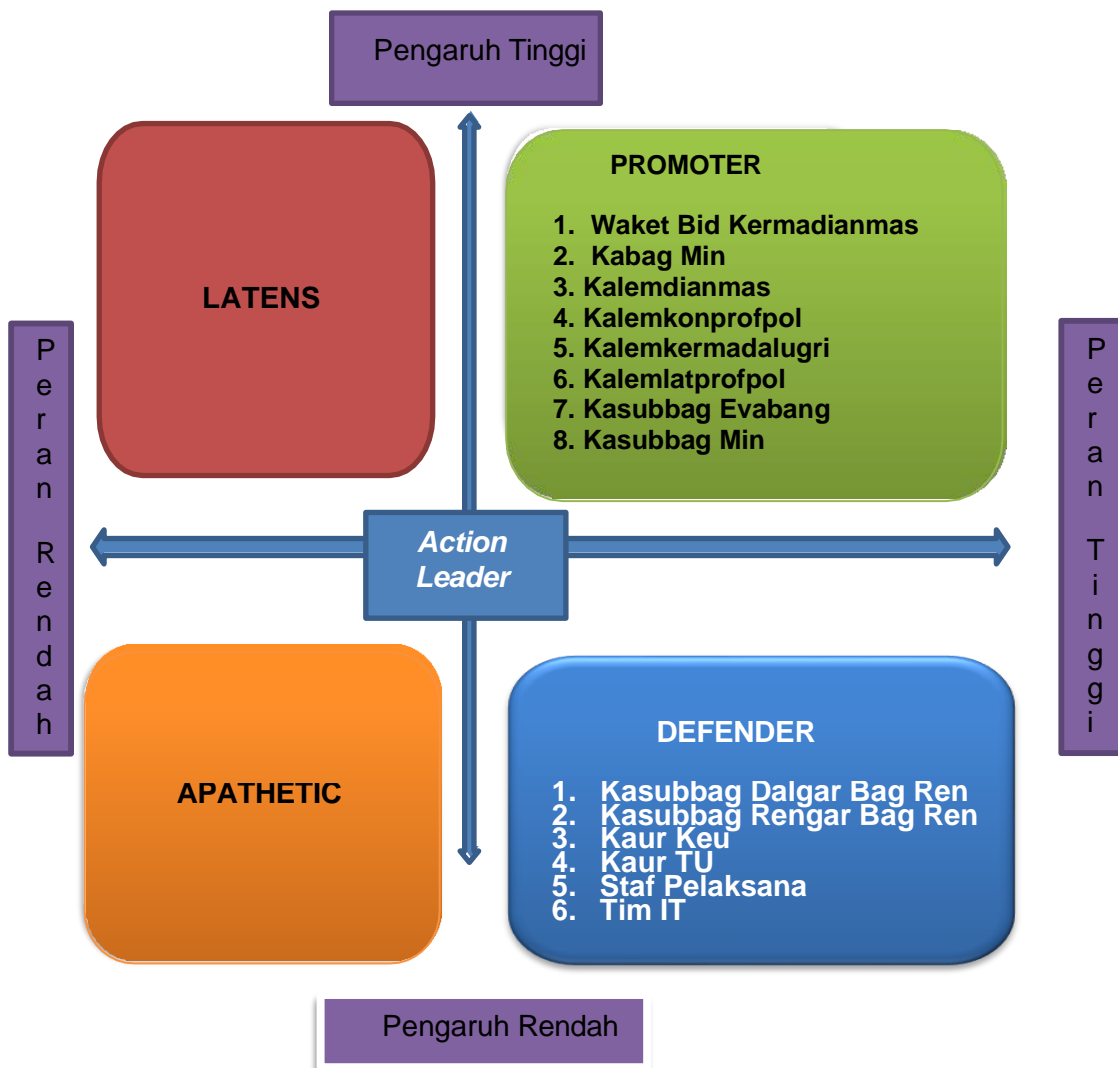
Pengaruh Tinggi

LATENS

PROMOTER

1. Waket Bid Kermadianmas
2. Kabag Min
3. Kalemdianmas
4. Kalemkonprofpol
5. Kalemkermadalugri
6. Kalemlatprofpol
7. Kasubbag Evabang
8. Kasubbag Min

Peran Rendah

Action Leader

Peran Tinggi

APATHETIC

DEFENDER

1. Kasubbag Dalgar Bag Ren
2. Kasubbag Rengar Bag Ren
3. Kaur Keu
4. Kaur TU
5. Staf Pelaksana
6. Tim IT

Pengaruh Rendah